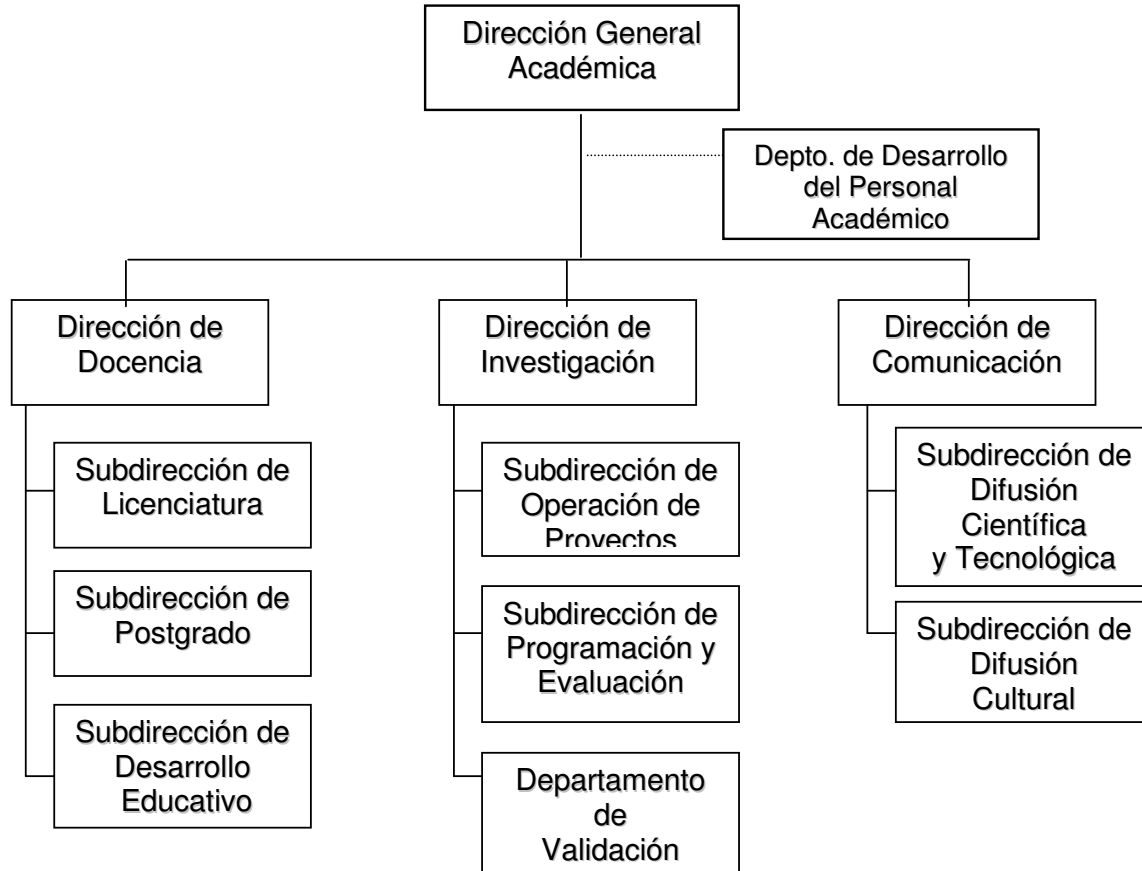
Dirección General Académica

Depto. de Desarrollo del Personal Académico

Dirección de Docencia

Subdirección de Licenciatura

Subdirección de Postgrado

Subdirección de Desarrollo Educativo

Dirección de Investigación

Subdirección de Operación de Proyectos

Subdirección de Programación y Evaluación

Departamento de Validación

Dirección de Comunicación

Subdirección de Difusión Científica y Tecnológica

Subdirección de Difusión Cultural